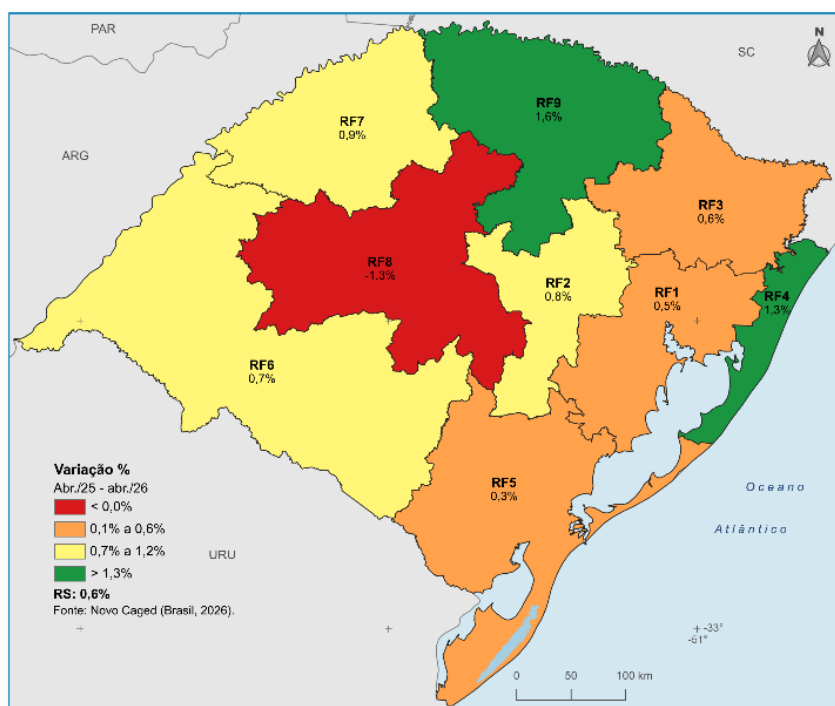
PAR

SC

N

ARG

RF7
0,9%

RF9
1,6%

RF3
0,6%

RF8
-1,3%

RF2
0,8%

RF1
0,5%

RF4
1,3%

RF6
0,7%

RF5
0,3%

Oceano

Atlântico

URU

Variação %
Abr./25 - abr./26
< 0,0%
0,1% a 0,6%
0,7% a 1,2%
> 1,3%
RS: 0,6%
Fonte: Novo Caged (Brasil, 2026).

-33°
-61°

0 50 100 km